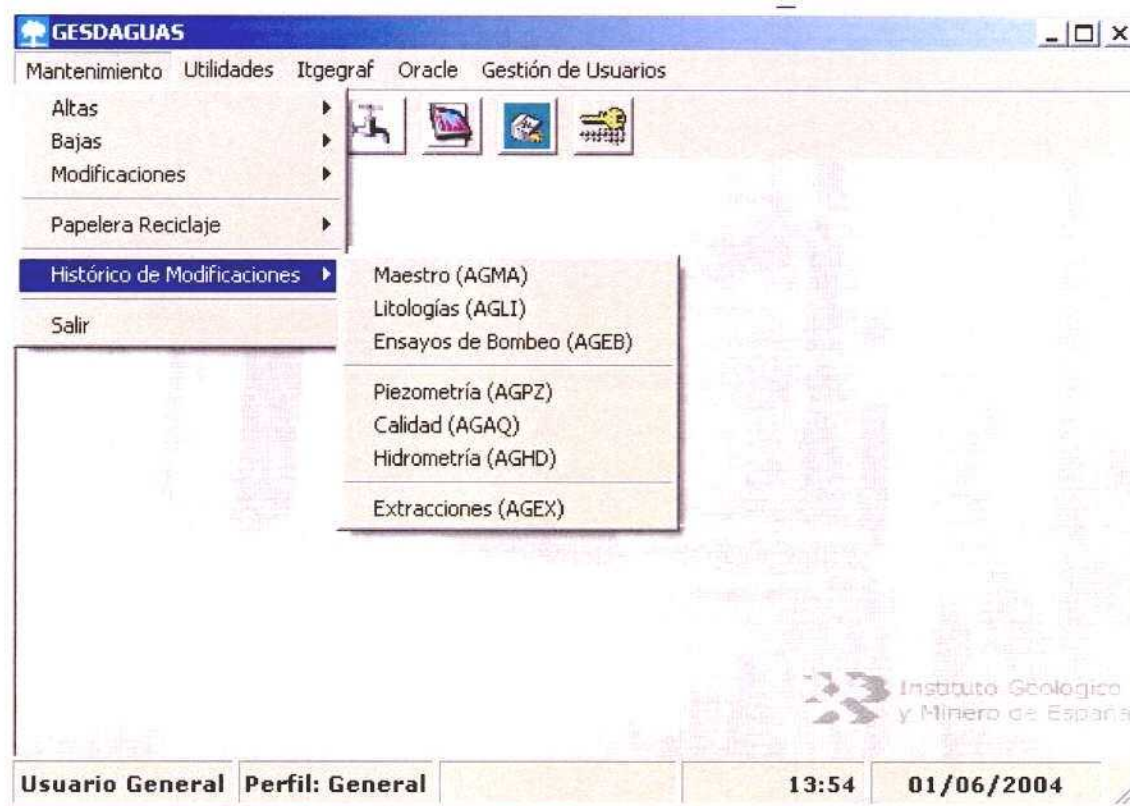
GESDAGUAS

Mantenimiento Utilidades Itgegraf Oracle Gestión de Usuarios

Altas
Bajas
Modificaciones

Papelera Reciclaje

Histórico de Modificaciones

Salir

Maestro (AGMA)
Litologías (AGLI)
Ensayos de Bombeo (AGEB)

Piezometría (AGPZ)
Calidad (AGAQ)
Hidrometría (AGHD)

Extracciones (AGEX)

Instituto Geológico y Minero de España

Usuario General Perfil: General 13:54 01/06/2004